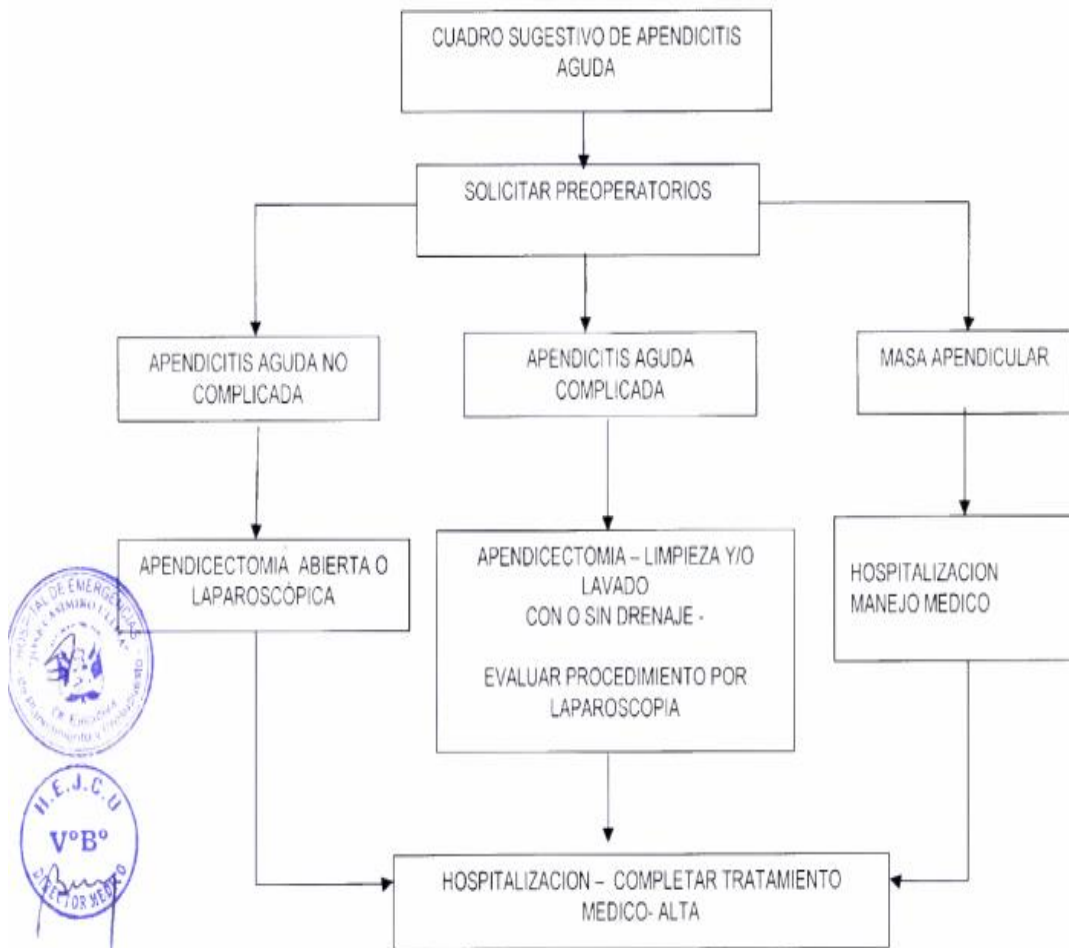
CUADRO SUGESTIVO DE APENDICITIS AGUDA

SOLICITAR PREOPERATORIOS

APENDICITIS AGUDA NO COMPLICADA

APENDICITIS AGUDA COMPLICADA

MASA APENDICULAR

APENDICECTOMIA ABIERTA O LAPAROSCÓPICA

APENDICECTOMIA – LIMPIEZA Y/O LAVADO
CON O SIN DRENAJE -

EVALUAR PROCEDIMIENTO POR LAPAROSCOPIA

HOSPITALIZACION
MANEJO MEDICO

HOSPITALIZACION – COMPLETAR TRATAMIENTO MEDICO- ALTA

HOSPITAL DE EMERGENCIAS "JOSÉ CASIMIRO ULLOA" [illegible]

H.E.J.C.U
V°B°
DIRECTOR MEDICO